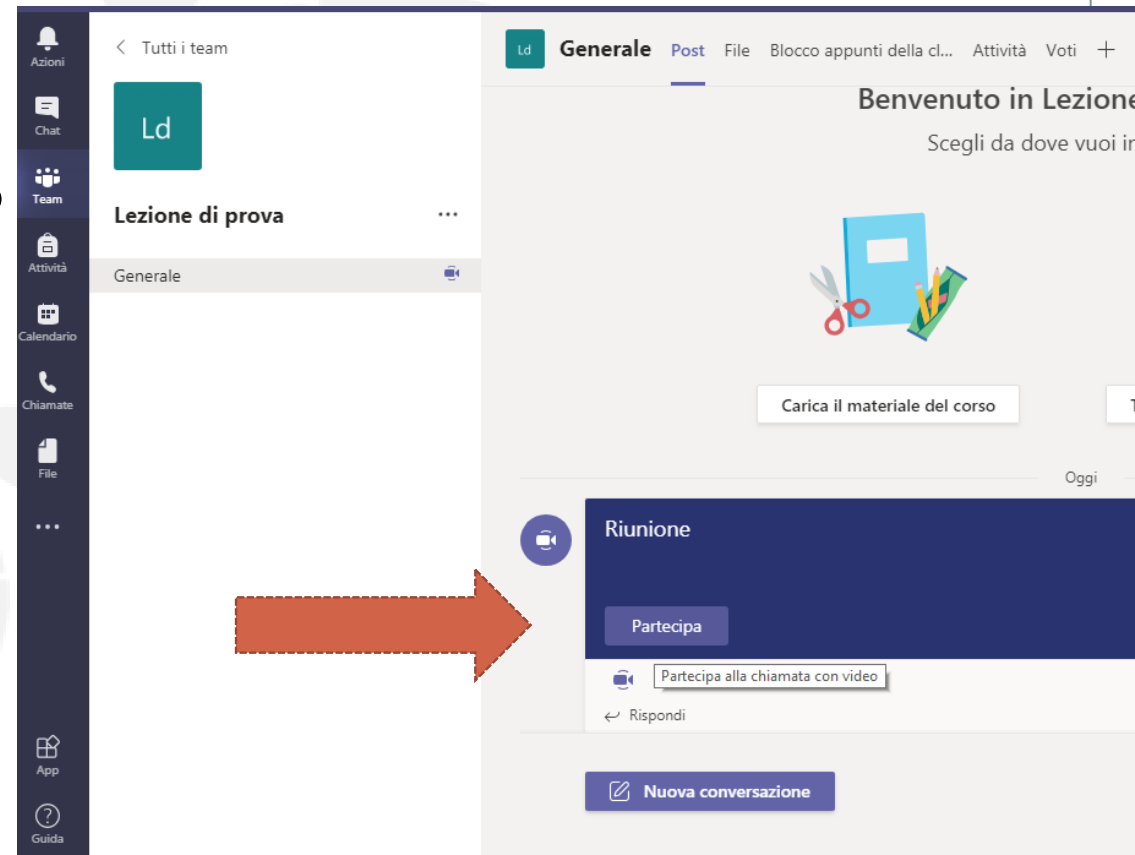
Azioni
Chat
Team
Attività
Calendario
Chiamate
File
...
App
Guida

Tutti i team

Ld

Lezione di prova ...

Generale

Ld Generale Post File Blocco appunti della cl... Attività Voti +

Benvenuto in Lezione

Scegli da dove vuoi in

Carica il materiale del corso

T

Oggi

Riunione

Partecipa

Partecipa alla chiamata con video

Rispondi

Nuova conversazione